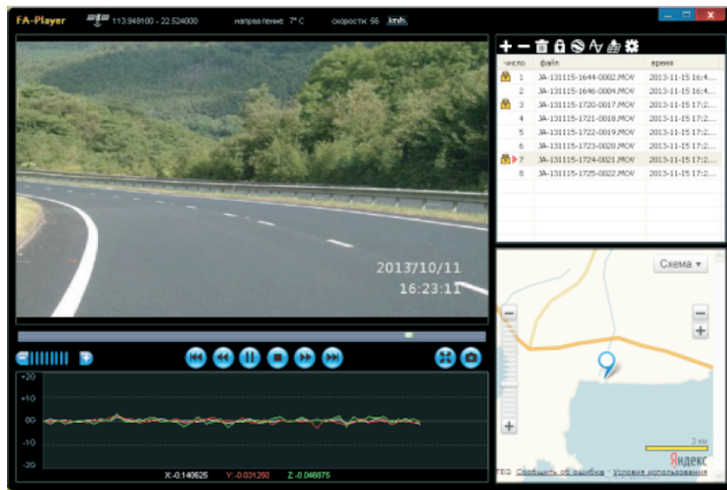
FA-Player 113.949100 - 22.524000 направление: 7° C скорость: 56 km/h

2013/10/11
16:23:11

+20
+10
00
-10
-20

X:-0.140625 Y:-0.031250 Z:-0.046875

| число | файл | время |
|---|---|---|
| 1 | JA-131115-1644-0002.MOV | 2013-11-15 16:4... |
| 2 | JA-131115-1646-0004.MOV | 2013-11-15 16:4... |
| 3 | JA-131115-1720-0017.MOV | 2013-11-15 17:2... |
| 4 | JA-131115-1721-0018.MOV | 2013-11-15 17:2... |
| 5 | JA-131115-1722-0019.MOV | 2013-11-15 17:2... |
| 6 | JA-131115-1723-0020.MOV | 2013-11-15 17:2... |
| 7 | JA-131115-1724-0021.MOV | 2013-11-15 17:2... |
| 8 | JA-131115-1725-0022.MOV | 2013-11-15 17:2... |

Схема
3 км
Яндекс
Сообщить об ошибке · Условия использования